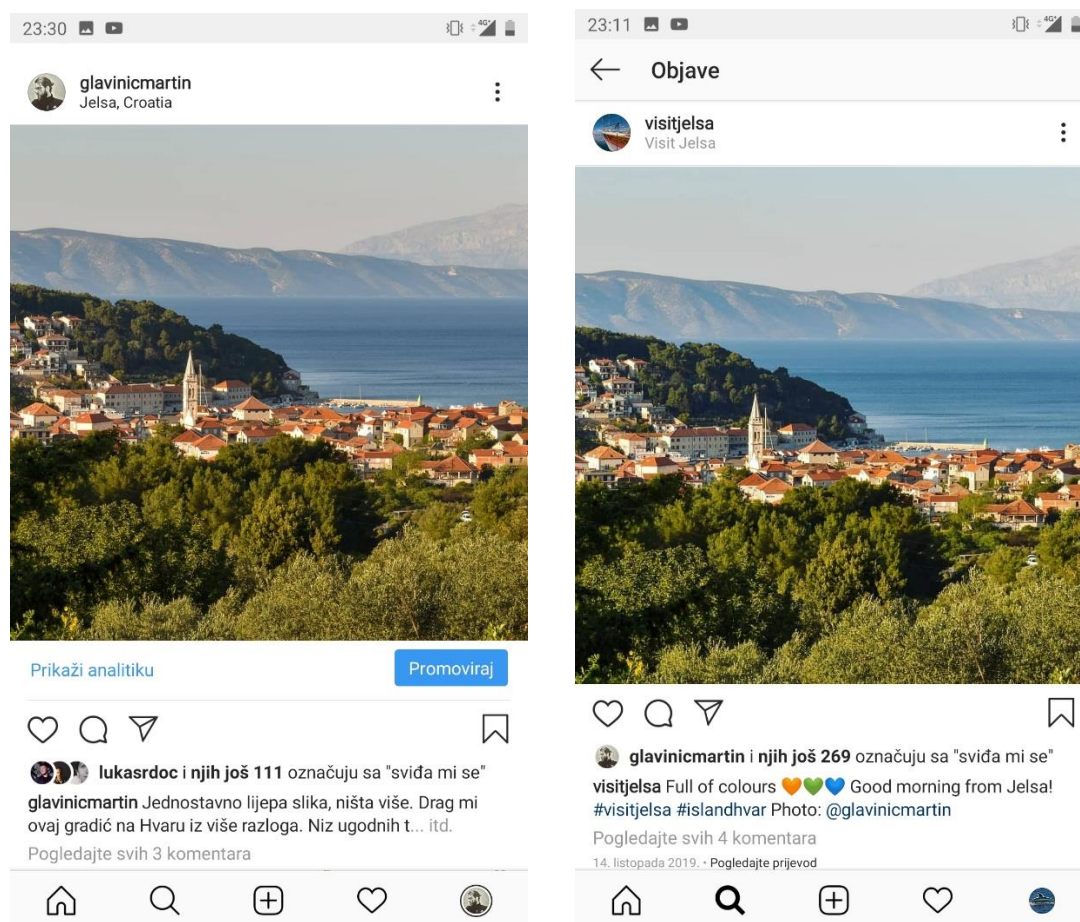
23:30

glavinicmartin
Jelsa, Croatia

Prikaži analitiku

Promoviraj

lukasrdoc i njih još 111 označuju sa "sviđa mi se"

glavinicmartin Jednostavno lijepa slika, ništa više. Drag mi ovaj gradić na Hvaru iz više razloga. Niz ugodnih t... itd.

Pogledajte svih 3 komentara

23:11

Objave

visitjelsa
Visit Jelsa

glavinicmartin i njih još 269 označuju sa "sviđa mi se"

visitjelsa Full of colours 🧡💚💙 Good morning from Jelsa! #visitjelsa #islandhvar Photo: @glavinicmartin

Pogledajte svih 4 komentara

14. listopada 2019. • Pogledajte prijevod